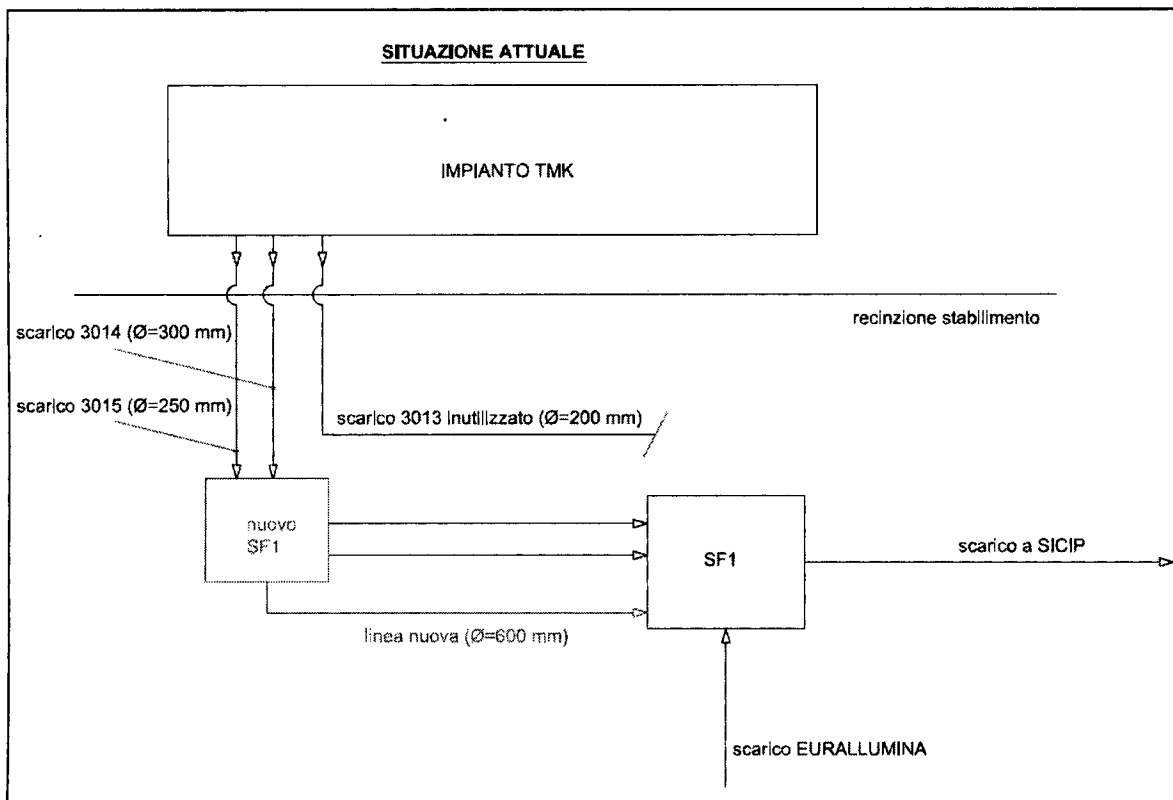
SITUAZIONE ATTUALE

IMPIANTO TMK

recinzione stabilimento

scarico 3014 (Ø=300 mm)

scarico 3015 (Ø=250 mm)

scarico 3013 inutilizzato (Ø=200 mm)

nuovo SF1

SF1

scarico a SICIP

linea nuova (Ø=600 mm)

scarico EURALLUMINA